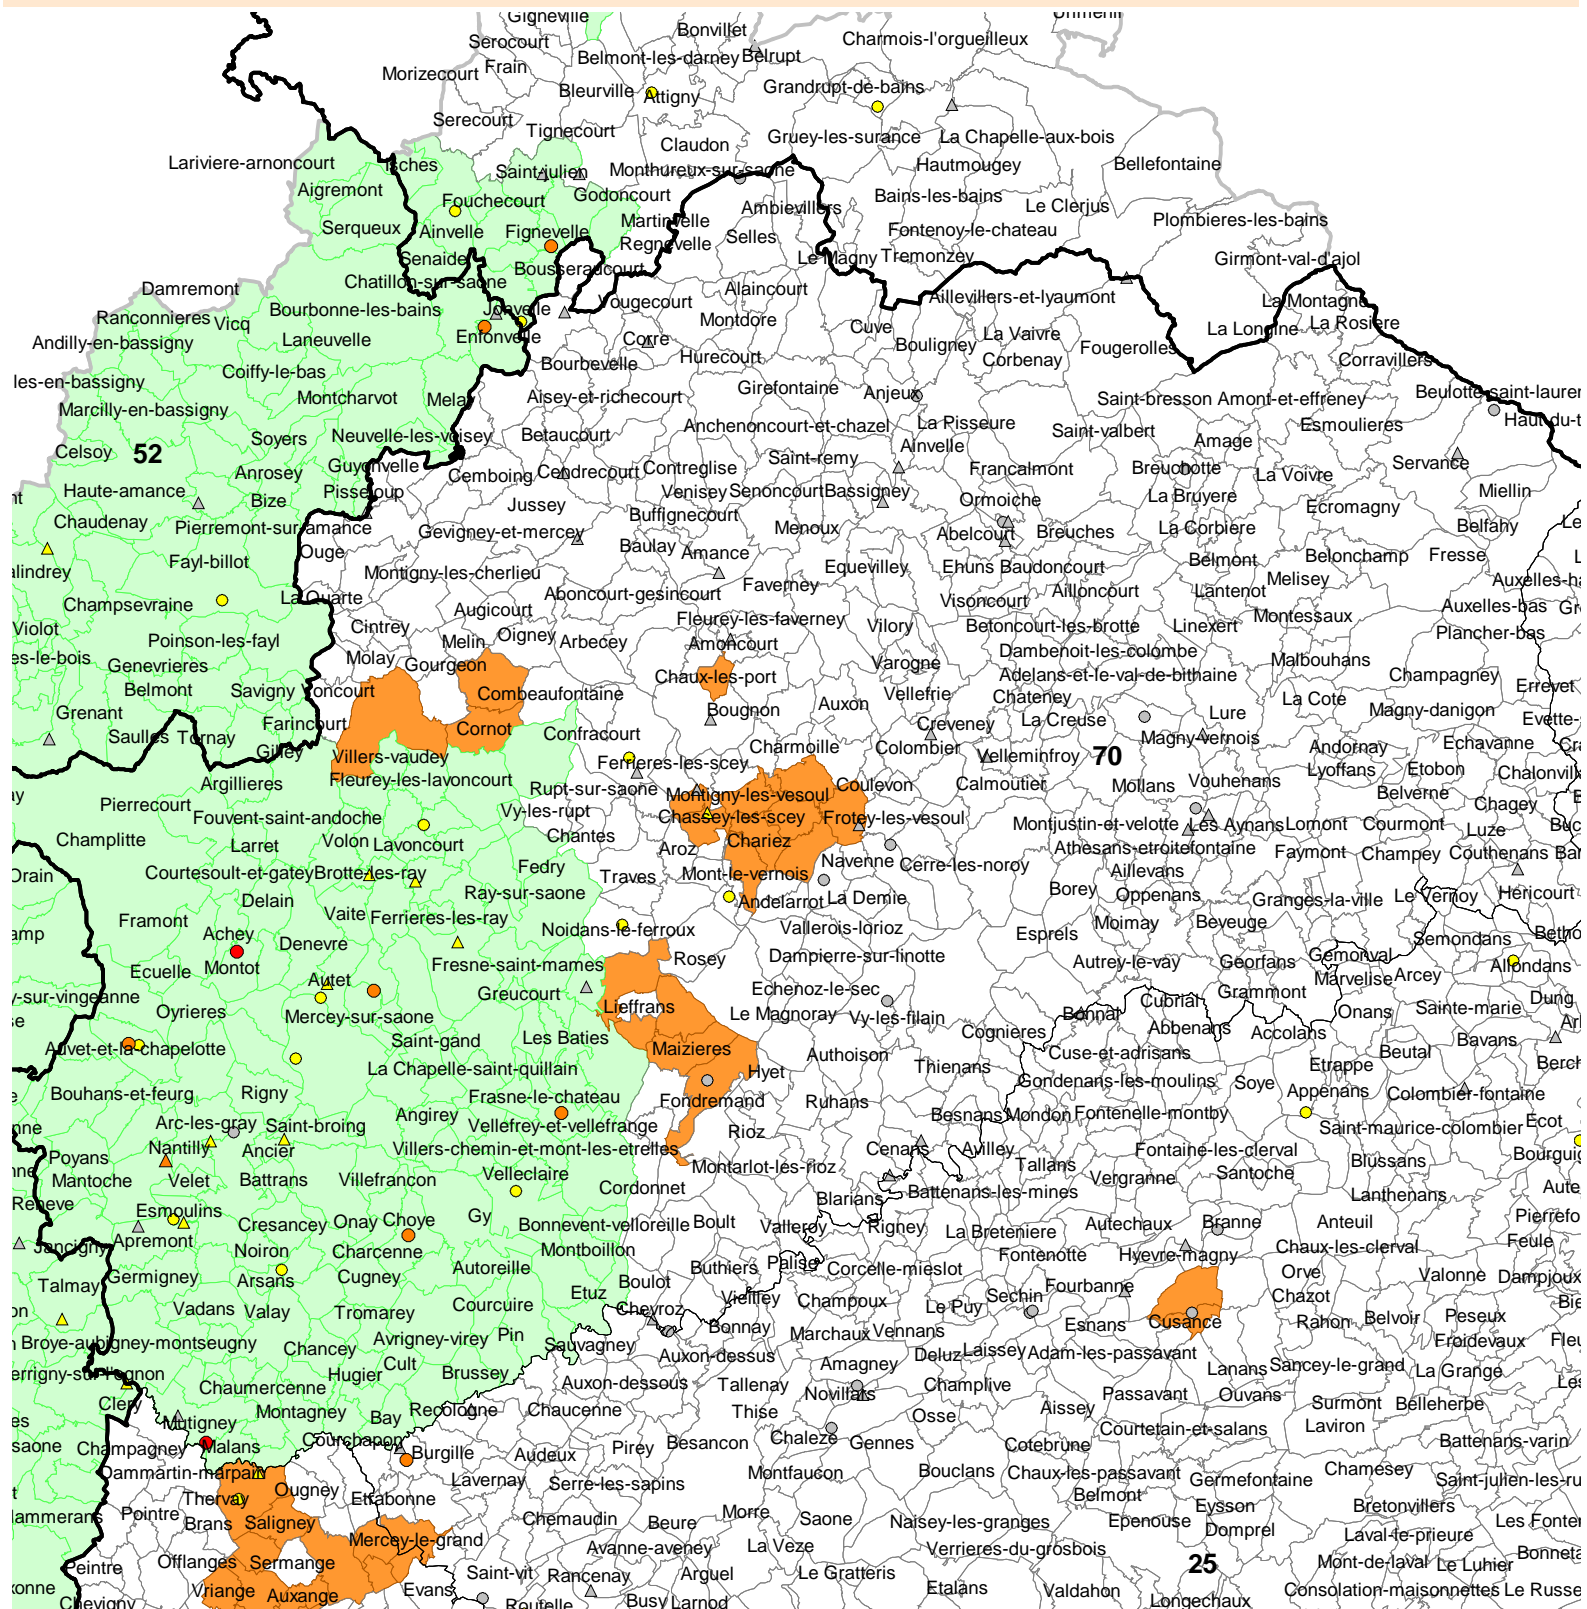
Gigneville
Bonvillet
Serocourt
Belmont-les-darney
Belrupt
Charmois-l'orgueilleux
Morizecourt
Frain
Bleurville
Attigny
Grandrupt-de-bains
Serecourt
Tignecourt
Claudon
Gruey-les-surance
La Chapelle-aux-bois
Lariviere-arnoncourt
Iches
Saint-julien
Monthureux-sur-saone
Hautmougey
Bellefontaine
Aigremont
Fouchecourt
Godoncourt
Bains-les-bains
Serqueux
Ainvelle
Fignevelle
Martinvelle
Ambievillers
Le Clerjus
Senaide
Regnevelle
Selles
Fontenoy-le-chateau
Plombieres-les-bains
Chatillon-sur-saone
Bousseraucourt
Le Magny
Tremonzey
Girmont-val-d'ajol
Damremont
Jonvelle
Alaincourt
Aillevillers-et-lyaumont
Ranconnieres
Vicq
Bourbonne-les-bains
Vougecourt
Montdore
Cuve
La Montagne
Andilly-en-bassigny
Laneuvelle
Enfonvelle
Corre
Bouligney
La Vaivre
La Longine
La Rosiere
Coiffy-le-bas
Bourbevelle
Hurecourt
Corbenay
Fougerolles
Corravillers
les-en-bassigny
Montcharvot
Melay
Aisey-et-richecourt
Girefontaine
Anjeux
Saint-bresson
Amont-et-effreney
Beulotte-saint-laurent
Marcilly-en-bassigny
Anchenoncourt-et-chazel
La Pisseure
Haut-du-t
Soyers
Neuvelle-les-voisey
Betaucourt
Ainvelle
Saint-valbert
Esmoulieres
Celsoy
52
Guyonvelle
Saint-remy
Amage
Anrosey
Cemboing
Cendrecourt
Contreglise
Francalmont
Breuchotte
Servance
Haute-amance
Bize
Pisseloup
La Voivre
Jussey
Venisey
Senoncourt
Bassigney
Ormoiche
La Bruyere
Miellin
Chaudenay
Pierremont-sur-amance
Buffignecourt
Ecromagny
Gevigney-et-mercey
Menoux
Abelcourt
Breuches
La Corbiere
Belfahy
Ouge
Baulay
Amance
Fayl-billot
Equevilley
Ehuns
Baudoncourt
Belmont
Belonchamp
Fresse
alindrey
Montigny-les-cherlieu
Faverney
Melisey
Champsevraine
La Quarte
Aboncourt-gesincourt
Visoncourt
Ailloncourt
Lantenot
Auxelles-ha
Augicourt
Montessaux
Auxelles-bas
Violot
Cintrey
Fleurey-les-faverney
Vilory
Betoncourt-les-brotte
Linexert
Plancher-bas
Poinson-les-fayl
Melin
Oigney
Arbecey
Amoncourt
Dambenoit-les-colombe
es-le-bois
Molay
Gourgeon
Malbouhans
Genevrieres
Varogne
Adelans-et-le-val-de-bithaine
Champagney
Belmont
Savigny
Poncourt
Combeaufontaine
Chaux-les-port
Vellefrie
Chatenoy
La Cote
Errevet
Grenant
Farincourt
Auxon
Lure
Magny-danigon
Evette-
Saulles
Tornay
Cornot
Bougnon
Creveney
La Creuse
Gilley
Confracourt
Charmoille
Colombier
Velleminfroy
70
Magny-Vernois
Andornay
Echavanne
Villers-vaudey
Ferrieres-les-scey
Calmoutier
Lyoffans
Etobon
Chalonvill
Argillieres
Fleurey-les-lavoncourt
Coulevon
Mollans
Vouhenans
Belverne
Rupt-sur-saone
Montigny-les-vesoul
Chagey
Pierrecourt
Vy-les-rupt
Chassey-les-scey
Frotey-les-vesoul
Montjustin-et-velotte
Les Aynans
Lomont
Courmont
Luze
Fouvent-saint-andoche
Champlitte
Chantes
Chariez
Athesans-etroitefontaine
Larret
Volon
Lavoncourt
Aroz
Faymont
Champey
Couthenans
Navenne
Cerre-les-noroy
Fedry
Aillevans
Courtesoult-et-gatey
Brotte-les-ray
Traves
Mont-le-vernois
Oppenans
Hericourt
Borey
Delain
Ray-sur-saone
La Demie
Granges-la-ville
Le Vernoy
Andelarrot
Framont
Vaite
Ferrieres-les-ray
Moimay
Beveuge
Vallerois-lorioz
Achey
Noidans-le-ferroux
Esprels
Semondans
Denevre
Ecuelle
Montot
Rosey
Dampierre-sur-linotte
Autrey-le-vay
Georfans
Gemonval
Allondans
Fresne-saint-mames
Arcey
Autet
Marvelise
Echenoz-le-sec
Grammont
Greucourt
Cubrial
Dung
Oyrieres
Lieffrans
Bonnal
Onans
Le Magnoray
Sainte-marie
Vy-les-filain
Mercey-sur-saone
Abbenans
Cognieres
Saint-gand
Les Baties
Accolans
Bavans
Auvet-et-la-chapelotte
Maizieres
Authoison
Cuse-et-adrisans
Beutal
La Chapelle-saint-quillain
Thienans
Etrappe
Hyet
Bouhans-et-feurg
Rigny
Gondenans-les-moulins
Soye
Frasne-le-chateau
Appenans
Colombier-fontaine
Arc-les-gray
Fondremand
Ruhans
Angirey
Besnans
Mondon
Fontenelle-montby
Ecot
Saint-broing
Vellefrey-et-vellefrange
Saint-maurice-colombier
Poyans
Nantilly
Riotz
Villers-chemin-et-mont-les-etrelles
Cenans
Avilley
Fontaine-les-clerval
Ancier
Bourguig
Tallans
Montarlot-les-rioz
Blussans
Mantoche
Velet
Battrans
Villefrancon
Velleclaire
Vergranne
Santoche
Cordonnet
Blarians
Battenans-les-mines
Renneve
Lanthenans
Esmoulins
Aute
Gy
Cresancey
Onay
Choye
Bonnevent-velloreille
Boult
Autechaux
Branne
Anteuil
Pierrefo
Apremont
Vallerey
Rigney
La Bretenière
Noiron
Charcenne
Montboillon
Hyevre-magny
Feule
Chaux-les-clerval
Fontenotte
Buthiers
Palise
Corcelle-mieslot
Germigney
Arsans
Cugney
Autoreille
Boulot
Orve
Valonne
Dampjoux
Talmay
Fourbanne
Chazot
Etuz
Vieilley
Champoux
Le Puy
Sechin
Vadans
Valay
Tromarey
Courcuire
Bie
Chevroz
Esnans
Cusance
Rahon
Belvoir
Peseux
Bonnay
Marchaux
Vennans
Broye-aubigney-montseugny
Avrigney-virey
Pin
Froidevaux
Fleu
Chancey
Sauvagney
Auxon-dessus
Laissey
Deluz
Adam-les-passavant
Cult
Lanans
Sancey-le-grand
La Grange
errigny-sur-l'ognon
Hugier
Brussey
Amagney
Chaumercenne
Auxon-dessous
Tallenay
Novillars
Champlive
Passavant
Ouvans
Clery
Montagney
Recologne
Chaucenne
Thise
Aissey
Surmont
Belleherbe
es
Motigney
Bay
Osse
Courtetain-et-salans
Laviron
Courchapon
Chaleze
Battenans-varin
saone
Champagney
Malans
Burgille
Audeux
Pirey
Besancon
Gennes
Cotebrune
Dammartin-marpain
Lavernay
Montfaucon
Bouclans
Chaux-les-passavant
Germefontaine
Chamesey
Saint-julien-les-ru
Thervay
Ougney
Etrabonne
Serre-les-sapins
Belmont
Eysson
Bretonvillers
Pointre
Brans
Saligney
Morre
Saone
lammerans
Chemaudin
Beure
Naisey-les-granges
Epenouse
Domprel
Laval-le-prieure
Les Fonten
Mercey-le-grand
Avanne-aveney
La Veze
Verrieres-du-grosbois
25
Bonneta
Peintre
Offlanges
Sermange
Mont-de-laval
Le Luhier
Saint-vit
Rancenay
Arguel
Le Gratteris
Etalans
Valdahon
onne
Vriange
Auxange
Evans
Consolation-maisonnettes
Le Russe
Chevigny
Routelle
Busy
Larnod
Longechaux
Lomont
Plancher-bas
Gr
Bethon
Berch
Ar
Bucy
Bai
Crai
Le
L
t
ay
Drain
amp
y-sur-vingeanne
se
e
nne
nne
Jancigny
on